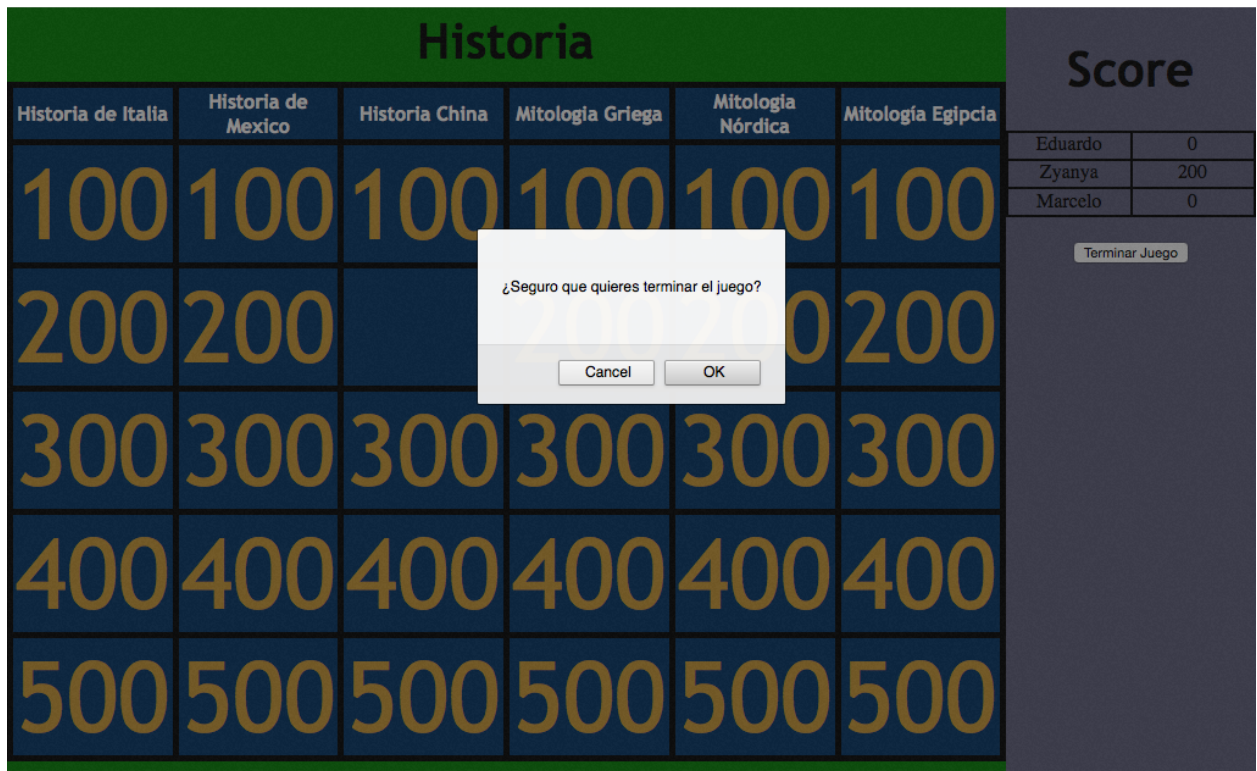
Historia

| Historia de Italia | Historia de Mexico | Historia China | Mitologia Griega | Mitologia Nórdica | Mitología Egipcia |
|---|---|---|---|---|---|
| 100 | 100 | 100 | 100 | 100 | 100 |
| 200 | 200 | | 200 | 200 | 200 |
| 300 | 300 | 300 | 300 | 300 | 300 |
| 400 | 400 | 400 | 400 | 400 | 400 |
| 500 | 500 | 500 | 500 | 500 | 500 |

¿Seguro que quieres terminar el juego?

Cancel OK

Score

| Eduardo | 0 |
|---|---|
| Zyanya | 200 |
| Marcelo | 0 |

Terminar Juego